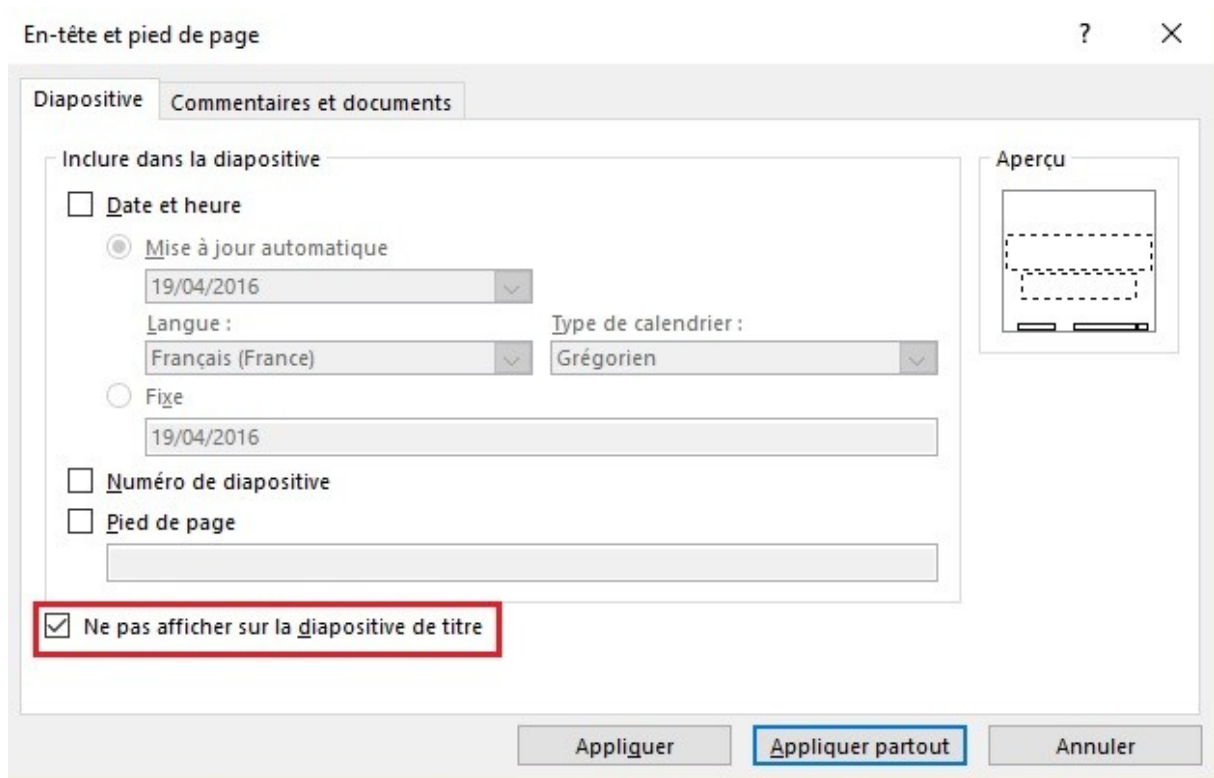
En-tête et pied de page

?

×

Diapositive

Commentaires et documents

Inclure dans la diapositive

Date et heure

Mise à jour automatique

19/04/2016

Langue :

Français (France)

Type de calendrier :

Grégorien

Fixe

19/04/2016

Numéro de diapositive

Pied de page

Ne pas afficher sur la diapositive de titre

Aperçu

Appliquer

Appliquer partout

Annuler